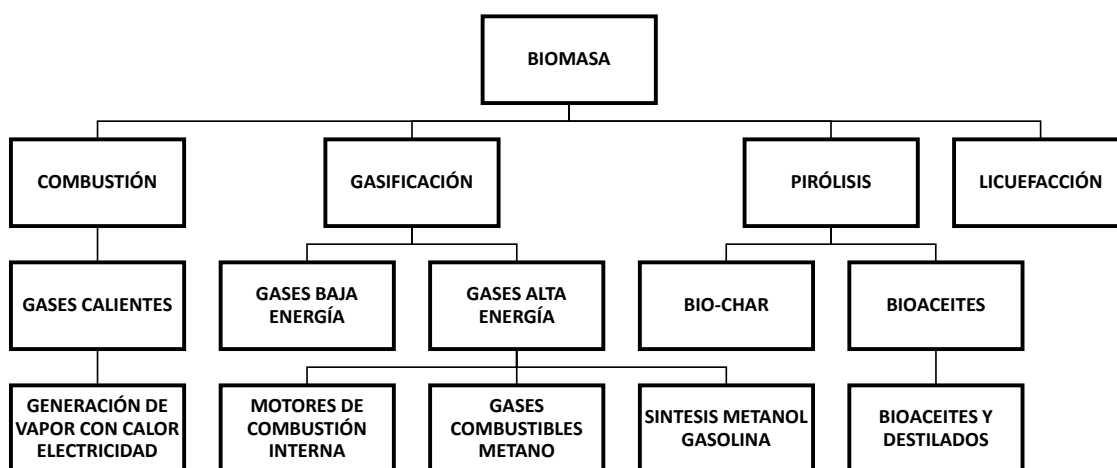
BIOMASA

COMBUSTIÓN

GASIFICACIÓN

PIRÓLISIS

LICUEFACCIÓN

GASES CALIENTES

GASES BAJA ENERGÍA

GASES ALTA ENERGÍA

BIO-CHAR

BIOACEITES

GENERACIÓN DE VAPOR CON CALOR ELECTRICIDAD

MOTORES DE COMBUSTIÓN INTERNA

GASES COMBUSTIBLES METANO

SINTESIS METANOL GASOLINA

BIOACEITES Y DESTILADOS